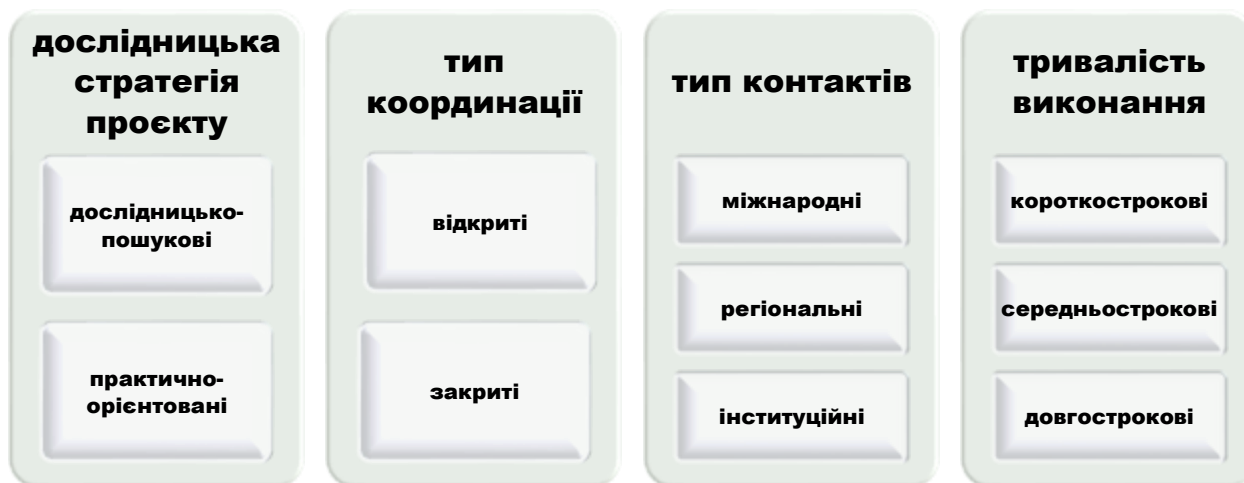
дослідницька стратегія проєкту

дослідницько-пошукові

практично-орієнтовані

тип координації

відкриті

закриті

тип контактів

міжнародні

регіональні

інституційні

тривалість виконання

короткострокові

середньострокові

довгострокові